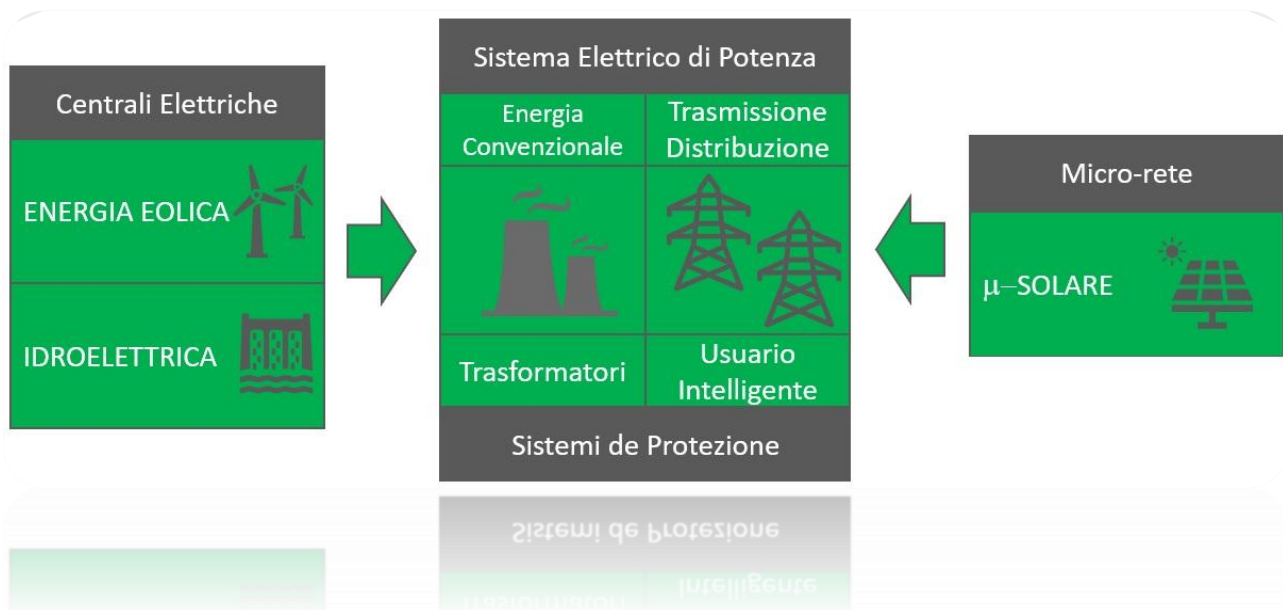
Centrali Elettriche

ENERGIA EOLICA

IDROELETTRICA

Sistema Elettrico di Potenza

Energia Convenzionale

Trasmissione Distribuzione

Trasformatori

Usuario Intelligente

Sistemi de Protezione

Micro-rete

μ–SOLARE